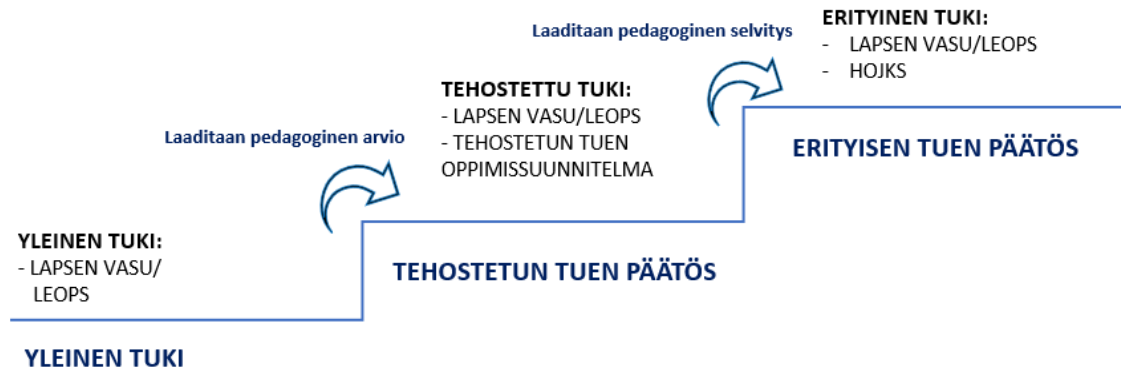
Laaditaan pedagoginen selvitys

ERITYINEN TUKI:
- LAPSEN VASU/LEOPS
- HOJKS

TEHOSTETTU TUKI:
- LAPSEN VASU/LEOPS
- TEHOSTETUN TUEN OPPIMISSUUNNITELMA

Laaditaan pedagoginen arvio

ERITYISEN TUEN PÄÄTÖS

YLEINEN TUKI:
- LAPSEN VASU/ LEOPS

TEHOSTETUN TUEN PÄÄTÖS

YLEINEN TUKI